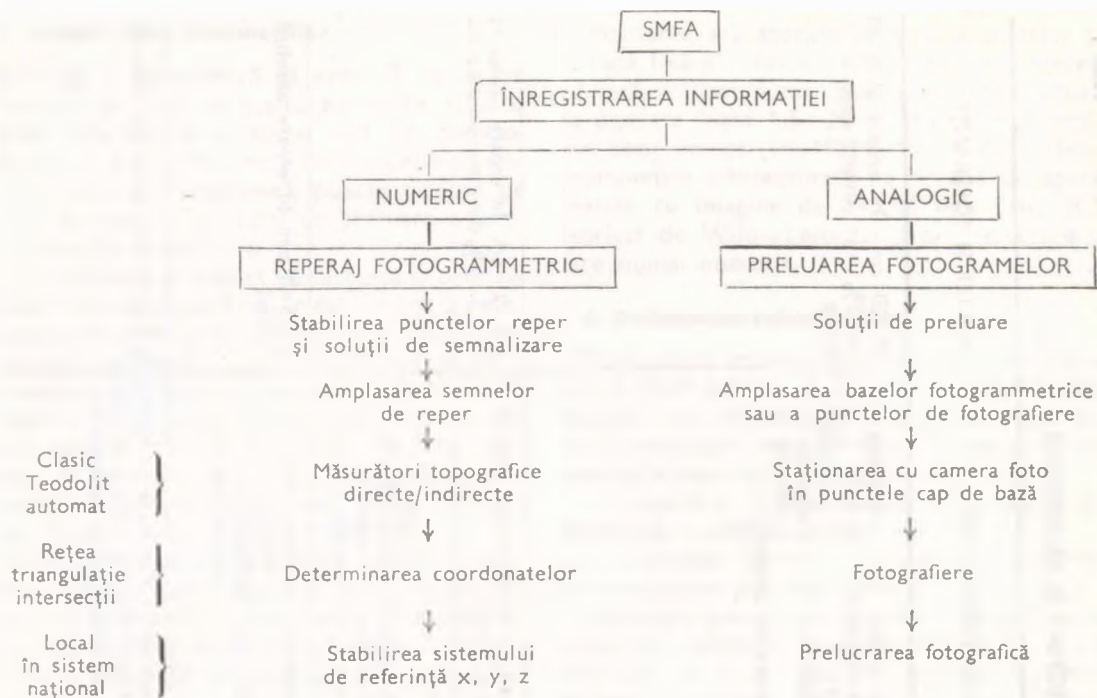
SMFA

ÎNREGISTRAREA INFORMAŢIEI

NUMERIC

ANALOGIC

REPERAJ FOTOGRAMMETRIC

PRELUAREA FOTOGRAMELOR

Stabilirea punctelor reper şi soluţii de semnalizare

Amplasarea semnelor de reper

Clasic Teodolit automat

Măsurători topografice directe/indirecte

Reţea triangulaţie intersecţii

Determinarea coordonatelor

Local în sistem naţional

Stabilirea sistemului de referinţă x, y, z

Soluţii de preluare

Amplasarea bazelor fotogrammetrice sau a punctelor de fotografiere

Staţionarea cu camera foto în punctele cap de bază

Fotografiere

Prelucrarea fotografică